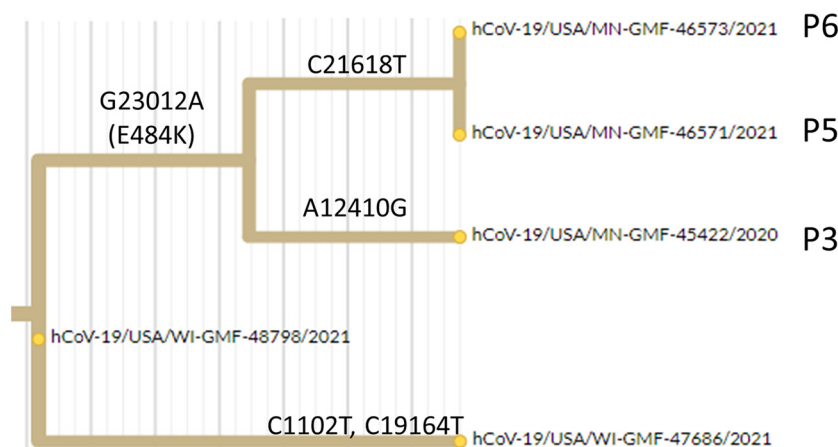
G23012A
(E484K)

C21618T

hCoV-19/USA/MN-GMF-46573/2021 P6

hCoV-19/USA/MN-GMF-46571/2021 P5

A12410G

hCoV-19/USA/MN-GMF-45422/2020 P3

hCoV-19/USA/WI-GMF-48798/2021

C1102T, C19164T

hCoV-19/USA/WI-GMF-47686/2021